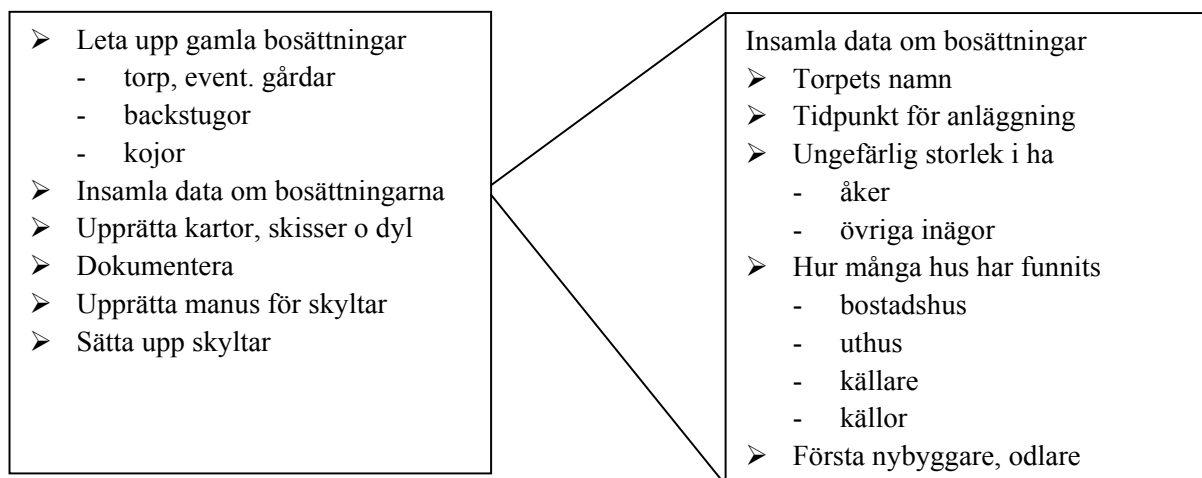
➢ Leta upp gamla bosättningar
- torp, event. gårdar
- backstugor
- kojor
➢ Insamla data om bosättningarna
➢ Upprätta kartor, skisser o dyl
➢ Dokumentera
➢ Upprätta manus för skyltar
➢ Sätta upp skyltar

Insamla data om bosättningar
➢ Torpets namn
➢ Tidpunkt för anläggning
➢ Ungefärlig storlek i ha
- åker
- övriga inägor
➢ Hur många hus har funnits
- bostadshus
- uthus
- källare
- källor
➢ Första nybyggare, odlare